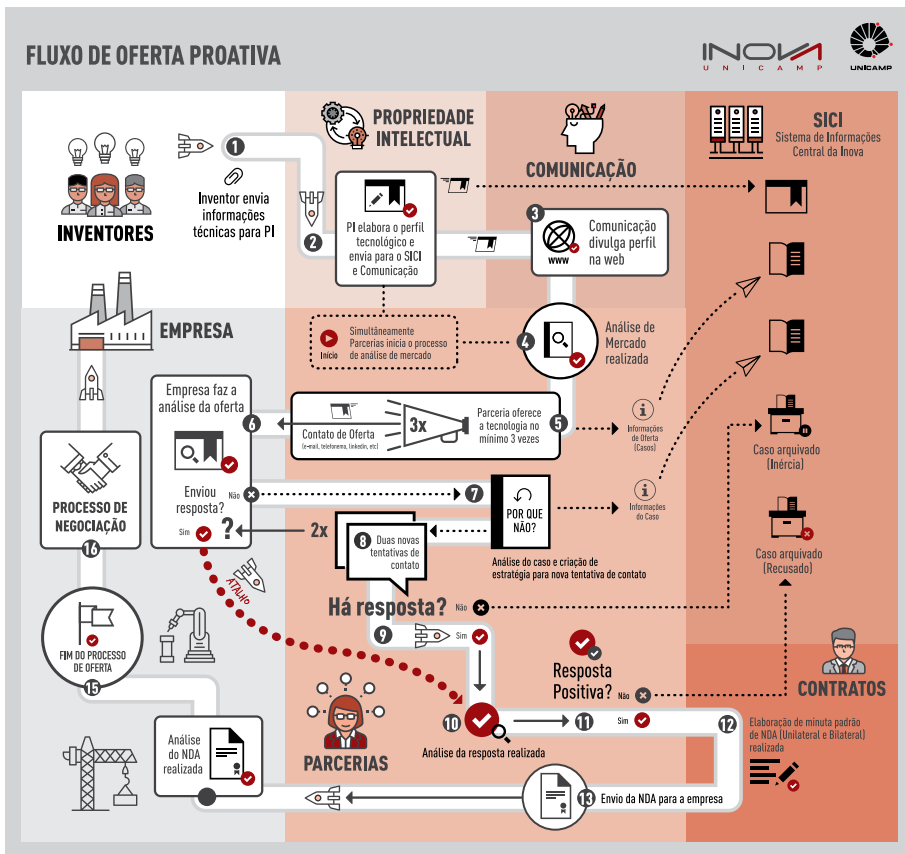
FLUXO DE OFERTA PROATIVA

INOVA UNICAMP

UNICAMP

INVENTORES

1

Inventor envia informações técnicas para PI

PROPRIEDADE INTELECTUAL

2

PI elabora o perfil tecnológico e envia para o SICI e Comunicação

COMUNICAÇÃO

3

Comunicação divulga perfil na web

www

SICI
Sistema de Informações Central da Inova

EMPRESA

Início

Simultâneamente Parcerias inicia o processo de análise de mercado

4

Análise de Mercado realizada

Empresa faz a análise da oferta

6

Contato de Oferta
(e-mail, telefonema, linkedin, etc)

3x

Parceria oferece a tecnologia no mínimo 3 vezes

5

Informações de Oferta (Casos)

Caso arquivado (Inércia)

PROCESSO DE NEGOCIAÇÃO

16

Enviou resposta?

Não

7

POR QUE NÃO?

Informações do Caso

Caso arquivado (Recusado)

Sim

?

2x

8

Duas novas tentativas de contato

Análise do caso e criação de estratégia para nova tentativa de contato

ATALHO

Há resposta?

Não

FIM DO PROCESSO DE OFERTA

15

9

Sim

Resposta Positiva?

Não

CONTRATOS

PARCERIAS

10

Análise da resposta realizada

11

Sim

12

Elaboração de minuta padrão de NDA (Unilateral e Bilateral) realizada

Análise do NDA realizada

13

Envio da NDA para a empresa